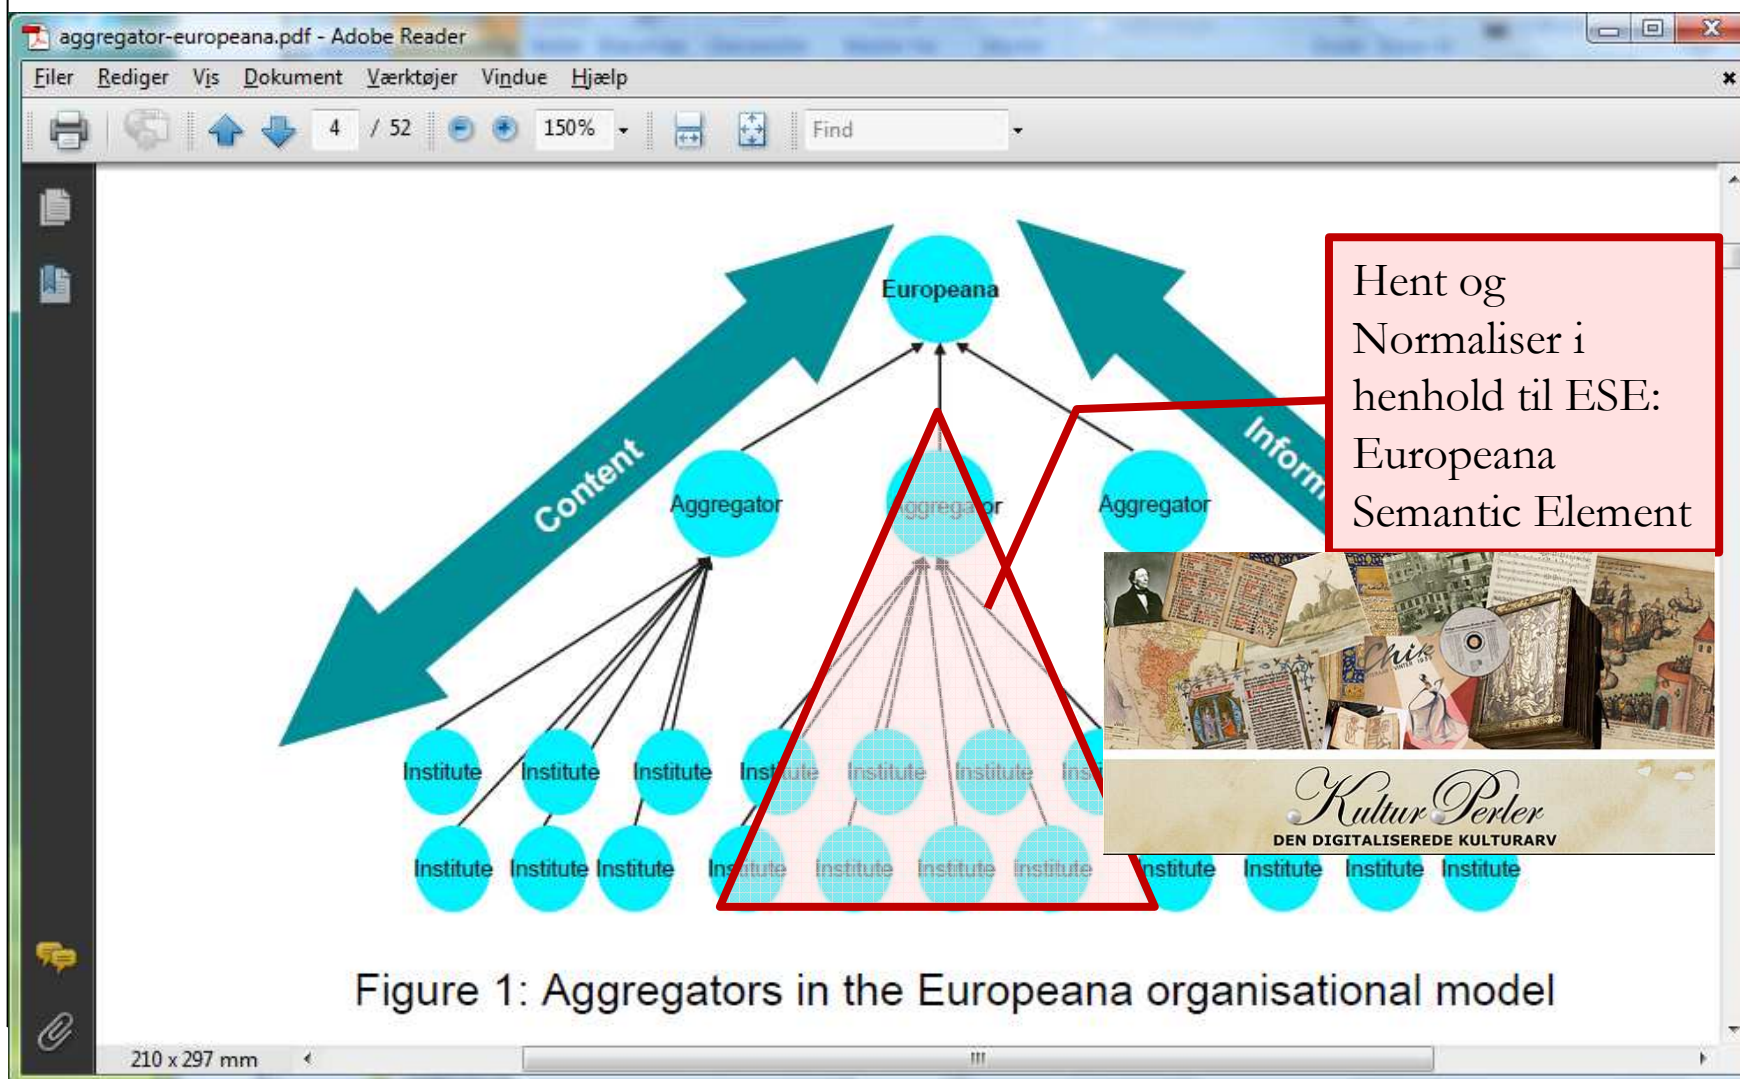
aggregator-europeana.pdf - Adobe Reader

Filer Rediger Vis Dokument Værktøjer Vindue Hjælp

4 / 52 150% Find

Europeana

Content

Inform

Aggregator Aggregator Aggregator

Institute Institute Institute Institute Institute Institute Ins

Institute Institute Institute Institute Institute Institute Institute Institute Institute Institute Institute

Hent og Normaliser i henhold til ESE: Europeana Semantic Element

Kultur Perler
DEN DIGITALISEREDE KULTURARV

Figure 1: Aggregators in the Europeana organisational model

210 x 297 mm